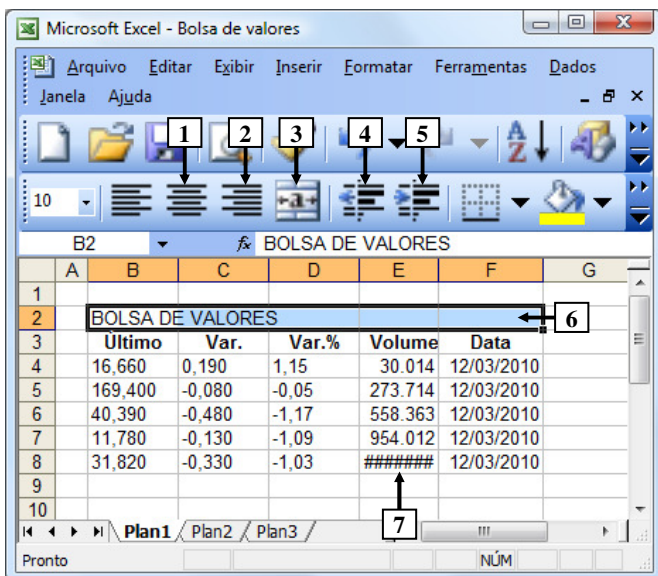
Microsoft Excel - Bolsa de valores

Arquivo Editar Exibir Inserir Formatar Ferramentas Dados Janela Ajuda

1 2 3 4 5

10

B2 $f_x$ BOLSA DE VALORES

| | A | B | C | D | E | F | G |
|---|---|---|---|---|---|---|---|
| 1 | | | | | | | |
| 2 | | BOLSA DE VALORES | | | | | |
| 3 | | Último | Var. | Var.% | Volume | Data | |
| 4 | | 16,660 | 0,190 | 1,15 | 30.014 | 12/03/2010 | |
| 5 | | 169,400 | -0,080 | -0,05 | 273.714 | 12/03/2010 | |
| 6 | | 40,390 | -0,480 | -1,17 | 558.363 | 12/03/2010 | |
| 7 | | 11,780 | -0,130 | -1,09 | 954.012 | 12/03/2010 | |
| 8 | | 31,820 | -0,330 | -1,03 | ####### | 12/03/2010 | |
| 9 | | | | | | | |
| 10 | | | | | | | |

6

7

Plan1 Plan2 Plan3

Pronto NÚM